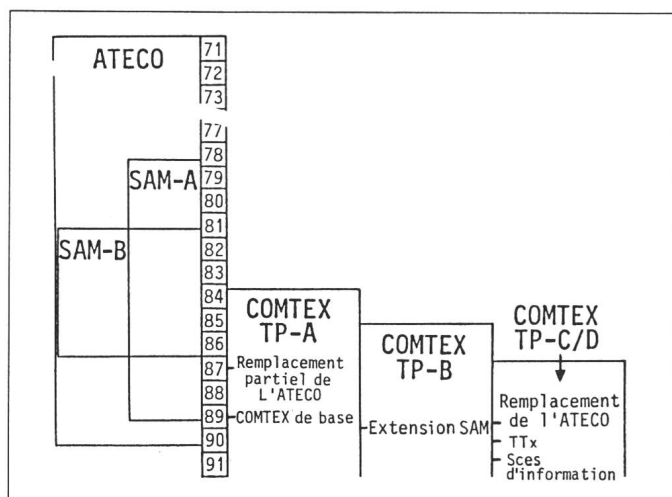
ATECO

71
72
73

77
78
79
80
81
82
83
84
85
86
87
88
89
90
91

SAM-A

SAM-B

COMTEX
TP-A

Remplacement partiel de L'ATECO

COMTEX de base

COMTEX
TP-B

Extension SAM

COMTEX
TP-C/D

Remplacement de l'ATECO

TTx

Sces d'information